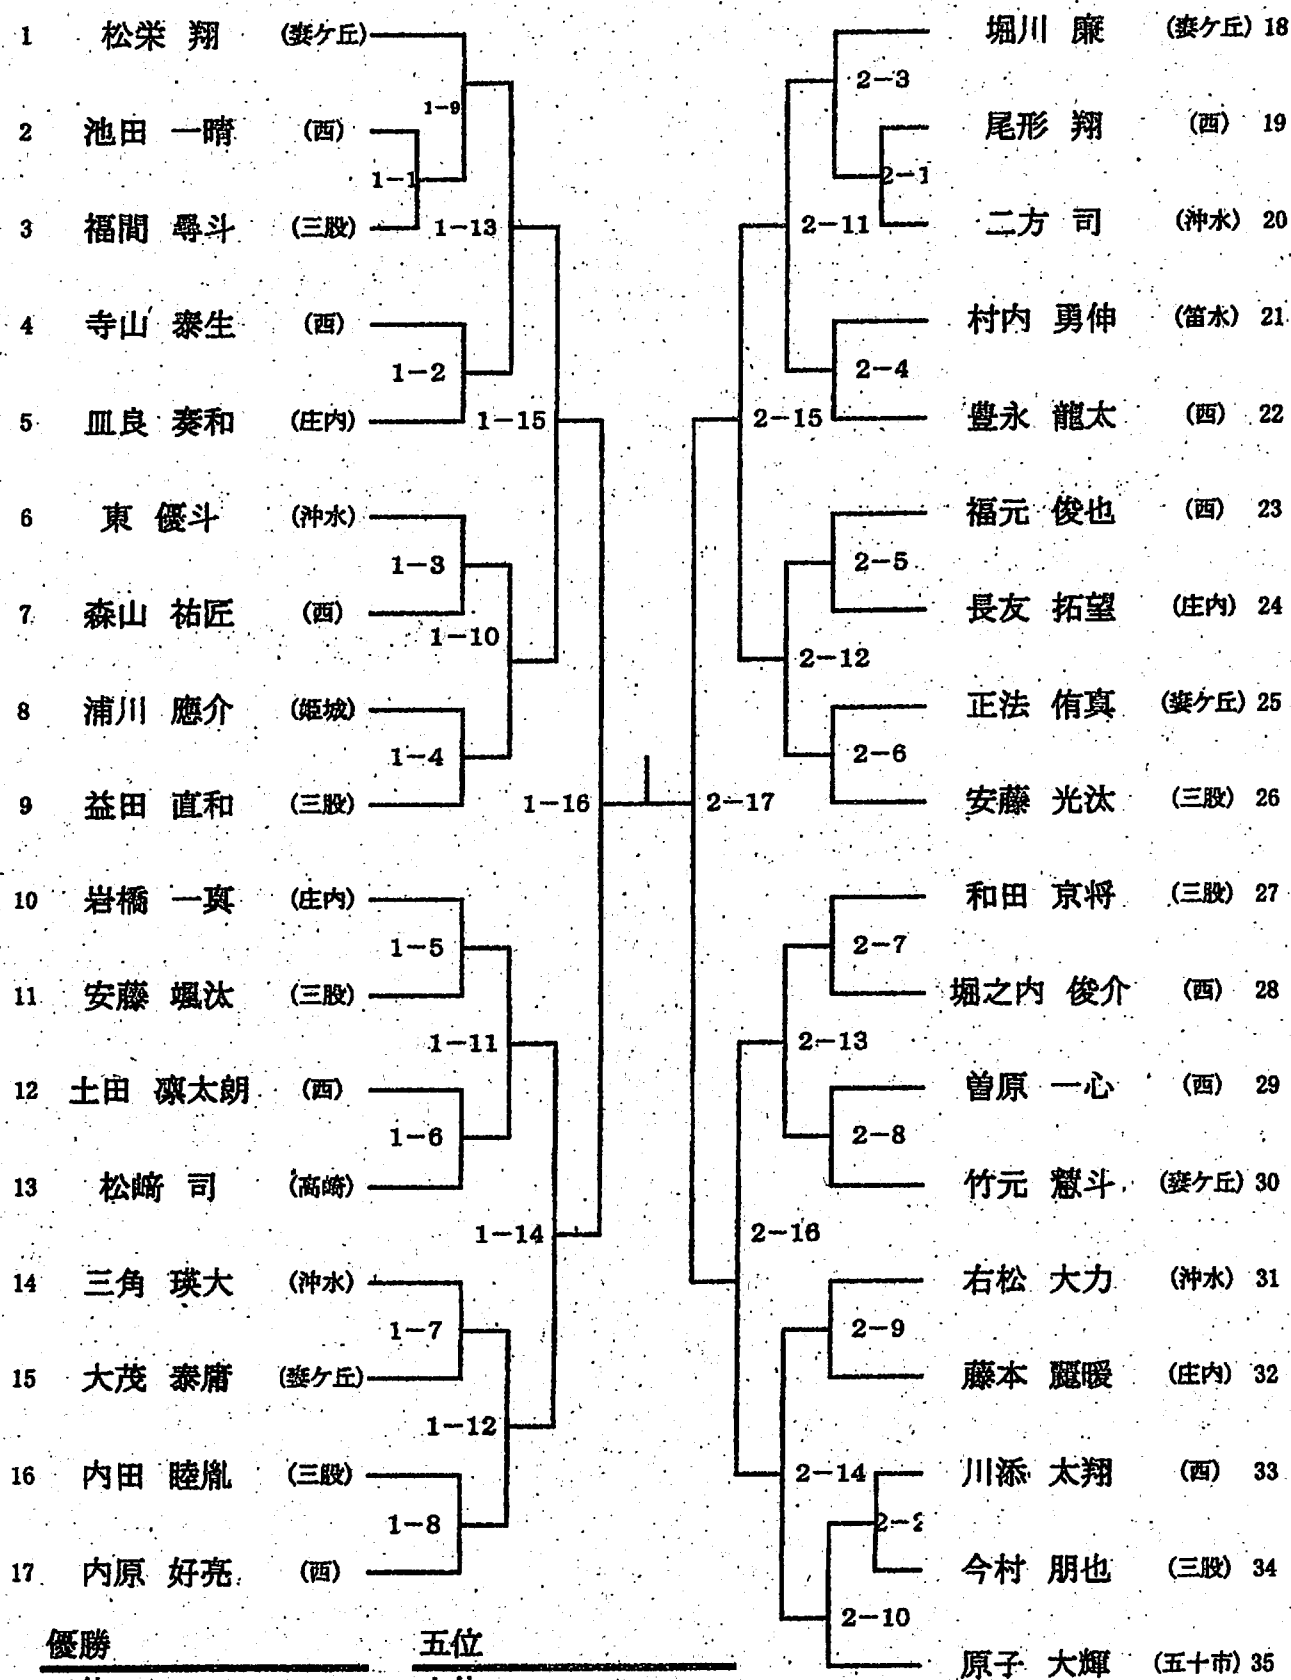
1 松栄 翔 (嵯ケ丘)
2 池田 一晴 (西)
3 福間 尋斗 (三股)
4 寺山 泰生 (西)
5 皿良 奏和 (庄内)
6 東 優斗 (沖水)
7 森山 祐匠 (西)
8 浦川 應介 (姫城)
9 益田 直和 (三股)
10 岩橋 一真 (庄内)
11 安藤 颯汰 (三股)
12 土田 凛太朗 (西)
13 松﨑 司 (高崎)
14 三角 瑛大 (沖水)
15 大茂 泰庸 (嵯ケ丘)
16 内田 睦胤 (三股)
17 内原 好亮 (西)

1−1
1−9
1−13
1−2
1−15
1−3
1−10
1−4
1−16
1−5
1−11
1−6
1−14
1−7
1−12
1−8

2−17

2−3
2−1
2−11
2−4
2−15
2−5
2−12
2−6
2−7
2−13
2−8
2−16
2−9
2−14
2−2
2−10

堀川 廉 (嵯ケ丘) 18
尾形 翔 (西) 19
二方 司 (沖水) 20
村内 勇伸 (笛水) 21
豊永 龍太 (西) 22
福元 俊也 (西) 23
長友 拓望 (庄内) 24
正法 侑真 (嵯ケ丘) 25
安藤 光汰 (三股) 26
和田 京将 (三股) 27
堀之内 俊介 (西) 28
曽原 一心 (西) 29
竹元 慧斗 (嵯ケ丘) 30
右松 大力 (沖水) 31
藤本 麗暖 (庄内) 32
川添 太翔 (西) 33
今村 朋也 (三股) 34
原子 大輝 (五十市) 35

優勝
五位